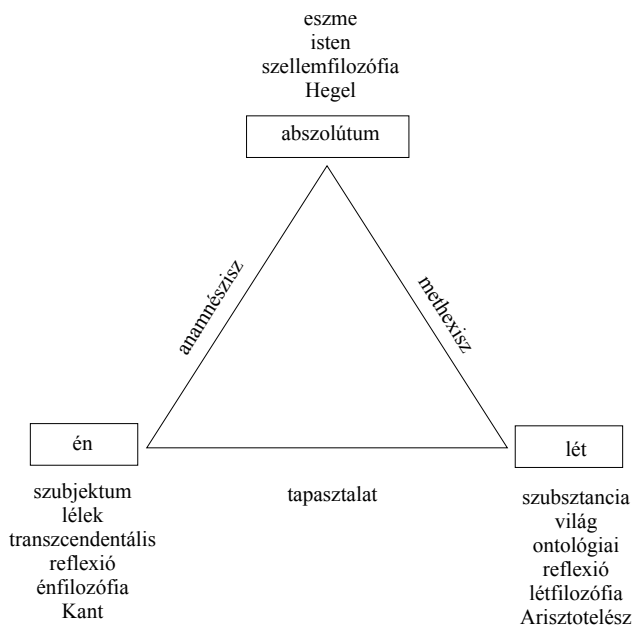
eszme
isten
szellemfilozófia
Hegel

abszolútum

anamnészisz

methexisz

én

lét

szubjektum
lélek
transzcendentális
reflexió
énfilozófia
Kant

tapasztalat

szubsztancia
világ
ontológiai
reflexió
létfilozófia
Arisztotelész